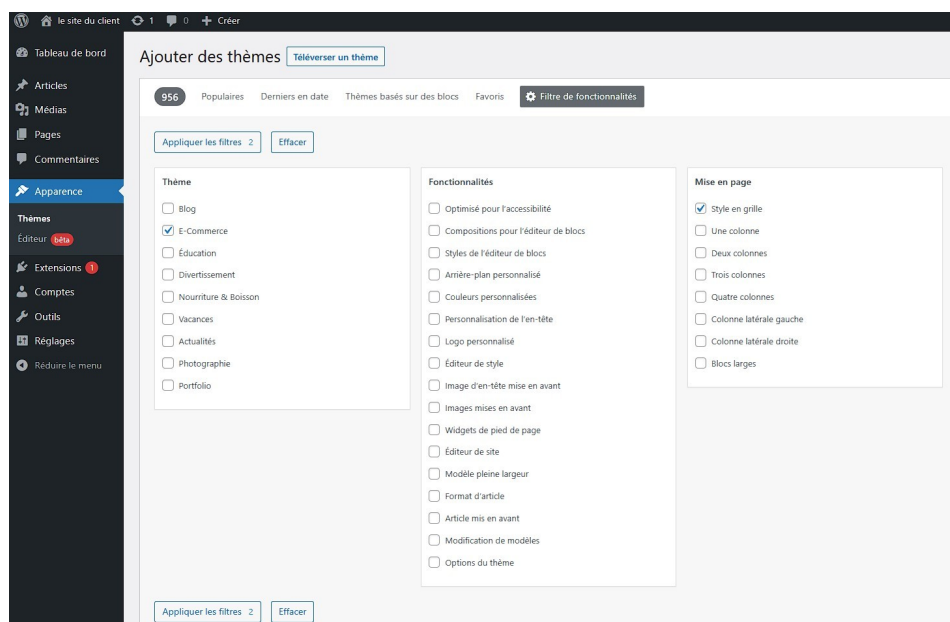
le site du client 1 0 + Créer

Tableau de bord
Articles
Médias
Pages
Commentaires
Apparence
Thèmes
Éditeur bêta
Extensions 1
Comptes
Outils
Réglages
Réduire le menu

Ajouter des thèmes Téléverser un thème

956 Populaires Derniers en date Thèmes basés sur des blocs Favoris Filtre de fonctionnalités

Appliquer les filtres 2 Effacer

Thème
Blog
E-Commerce
Éducation
Divertissement
Nourriture & Boisson
Vacances
Actualités
Photographie
Portfolio

Fonctionnalités
Optimisé pour l'accessibilité
Compositions pour l'éditeur de blocs
Styles de l'éditeur de blocs
Arrière-plan personnalisé
Couleurs personnalisées
Personnalisation de l'en-tête
Logo personnalisé
Éditeur de style
Image d'en-tête mise en avant
Images mises en avant
Widgets de pied de page
Éditeur de site
Modèle pleine largeur
Format d'article
Article mis en avant
Modification de modèles
Options du thème

Mise en page
Style en grille
Une colonne
Deux colonnes
Trois colonnes
Quatre colonnes
Colonne latérale gauche
Colonne latérale droite
Blocs larges

Appliquer les filtres 2 Effacer